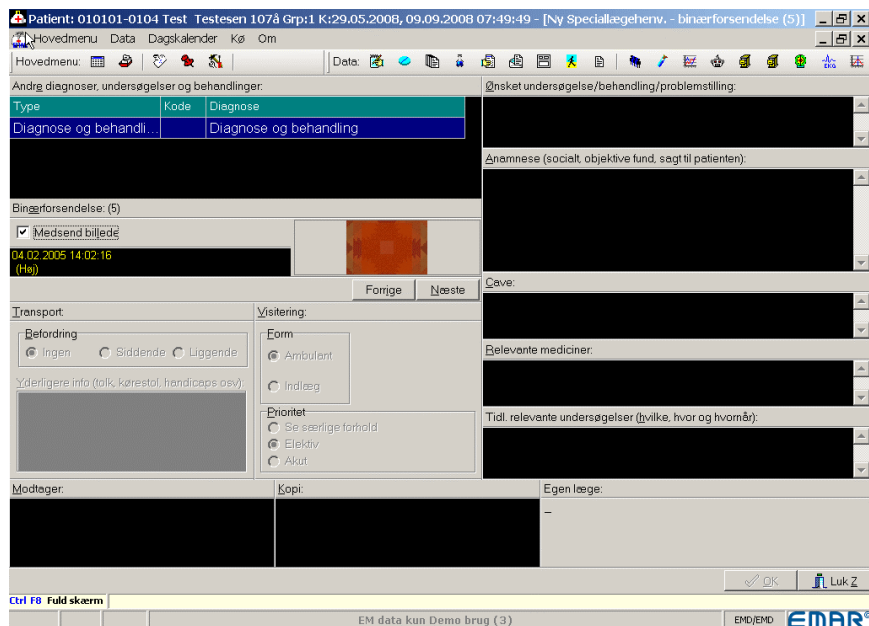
Patient: 010101-0104 Test Testesen 107å Grp:1 K:29.05.2008, 09.09.2008 07:49:49 - [Ny Speciallægehenv. - binærforsendelse (5)]

Hovedmenu Data Dagskalender Kø Om

Hovedmenu:

Data:

EKG

Andre diagnoser, undersøgelser og behandlinger:

| Type | Kode | Diagnose |
|---|---|---|
| Diagnose og behandli... | | Diagnose og behandling |

Ønsket undersøgelse/behandling/problemstilling:

Anamnese (socialt, objektive fund, sagt til patienten):

Binærforsendelse: (5)

Medsend billede

04.02.2005 14:02:16
(Høj)

Forrige

Næste

Cave:

Transport:

Befordring

Ingen Siddende Liggende

Yderligere info (tolk, kørestol, handicaps osv):

Visitering:

Form

Ambulant

Indlæg

Prioritet

Se særlige forhold

Elektiv

Akut

Relevante mediciner:

Tidl. relevante undersøgelser (hvilke, hvor og hvornår):

Modtager:

Kopi:

Egen læge:

–

OK

Luk Z

Ctrl F8 Fuld skærm

EM data kun Demo brug (3)

EMD/EMD

EMAR